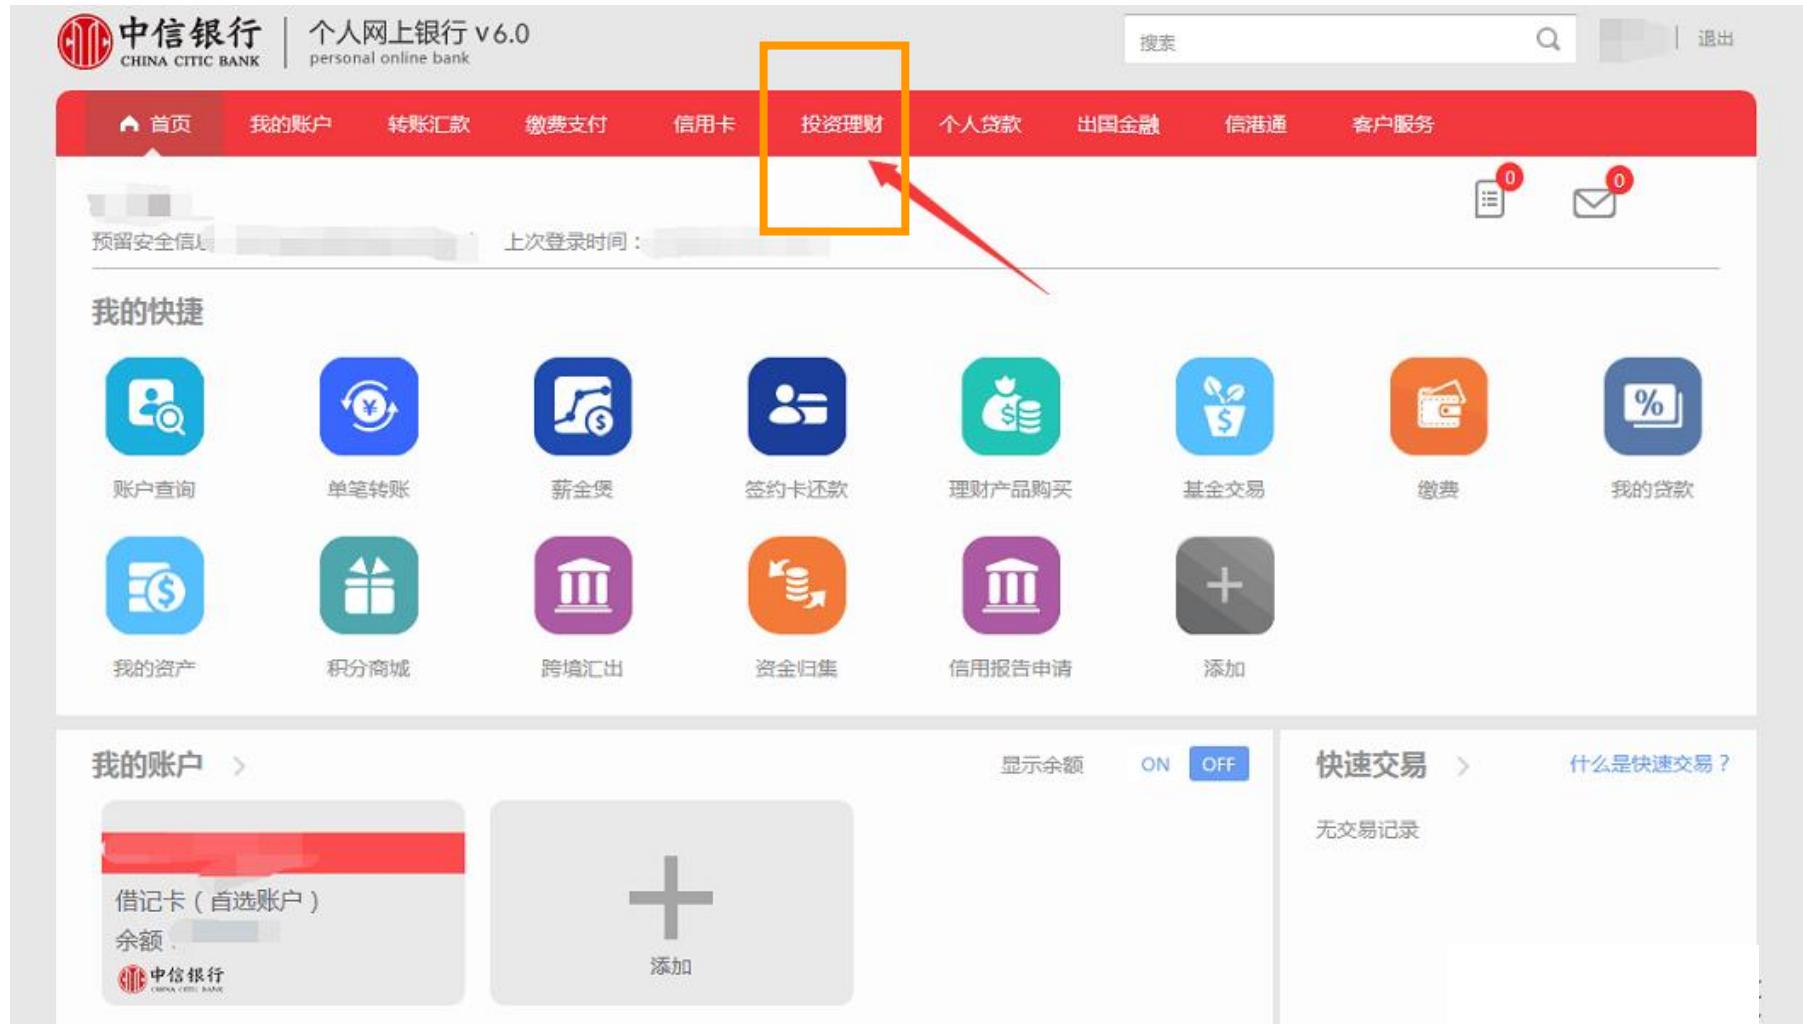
中信银行 CHINA CITIC BANK | 个人网上银行 v6.0 personal online bank

搜索

退出

首页 我的账户 转账汇款 缴费支付 信用卡 投资理财 个人贷款 出国金融 信港通 客户服务

0 0

预留安全信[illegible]

上次登录时间：

我的快捷

账户查询 单笔转账 薪金煲 签约卡还款 理财产品购买 基金交易 缴费 我的贷款

我的资产 积分商城 跨境汇出 资金归集 信用报告申请 添加

我的账户 >

显示余额 ON OFF

借记卡（自选账户）
余额

中信银行

添加

快速交易 >

什么是快速交易？

无交易记录